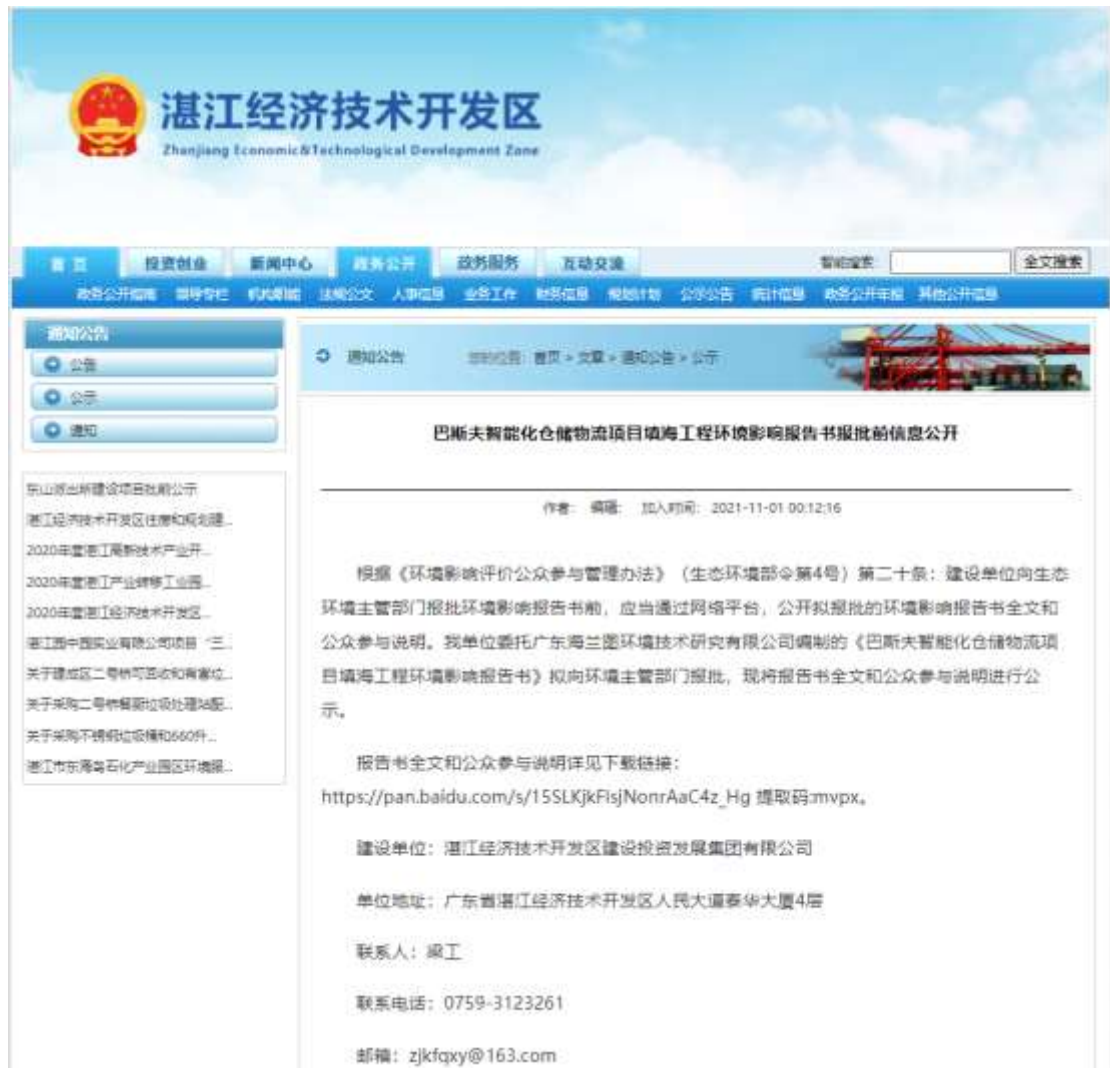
湛江经济技术开发区
Zhanjiang Economic&Technological Development Zone

首页 投资创业 新闻中心 政务公开 政务服务 互动交流 智能搜索 全文搜索

政务公开指南 领导专栏 机构职能 法规公文 人事信息 业务工作 财务信息 规划计划 公示公告 统计信息 政务公开年报 其他公开信息

通知公告
公告
公示
通知

东山派出所建设项目批前公示
湛江经济技术开发区住房和规划建...
2020年度湛江高新技术产业开...
2020年度湛江产业转移工业园...
2020年度湛江经济技术开发区...
湛江港中国宝业有限公司项目"三...
关于建成区二号桥可否收和有害垃...
关于采购二号桥餐厨垃圾处理站配...
关于采购不锈钢垃圾桶和660升...
湛江市东海岛石化产业园区环境影...

通知公告 当前位置: 首页 > 文章 > 通知公告 > 公示

巴斯夫智能化仓储物流项目填海工程环境影响报告书报批前信息公开

作者: 编辑: 加入时间: 2021-11-01 00:12:16

根据《环境影响评价公众参与管理办法》（生态环境部令第4号）第二十条：建设单位向生态环境主管部门报批环境影响报告书前，应当通过网络平台，公开拟报批的环境影响报告书全文和公众参与说明。我单位委托广东海兰图环境技术研究有限公司编制的《巴斯夫智能化仓储物流项目填海工程环境影响报告书》拟向环境主管部门报批，现将报告书全文和公众参与说明进行公示。

报告书全文和公众参与说明详见下载链接：https://pan.baidu.com/s/15SLKjkFlsjNonrAaC4z_Hg 提取码:mvpx。

建设单位：湛江经济技术开发区建设投资发展集团有限公司

单位地址：广东省湛江经济技术开发区人民大道泰华大厦4层

联系人：梁工

联系电话：0759-3123261

邮箱：zjkfqxy@163.com